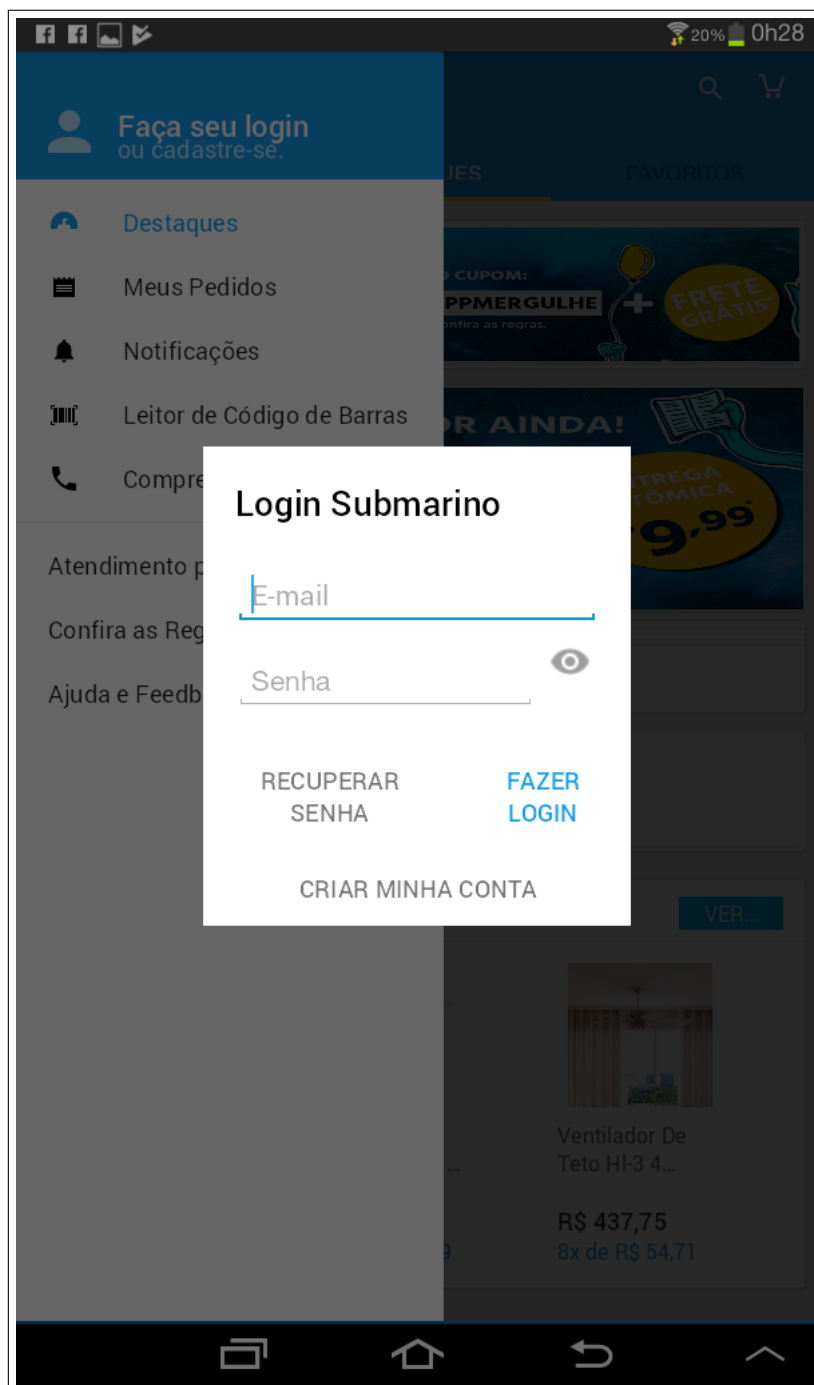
20% 0h28

Faça seu login
ou cadastre-se.

QUES FAVORITOS

Destaques
Meus Pedidos
Notificações
Leitor de Código de Barras
Compre

Atendimento p
Confira as Reg
Ajuda e Feedb

CUPOM:
PPMERGULHE
onfira as regras.
FRETE GRÁTIS

R AINDA!
TREGA TÔMICA
9,99

Login Submarino

E-mail

Senha

RECUPERAR SENHA

FAZER LOGIN

CRIAR MINHA CONTA

VER...

Ventilador De Teto HI-3 4...

R$ 437,75
8x de R$ 54,71